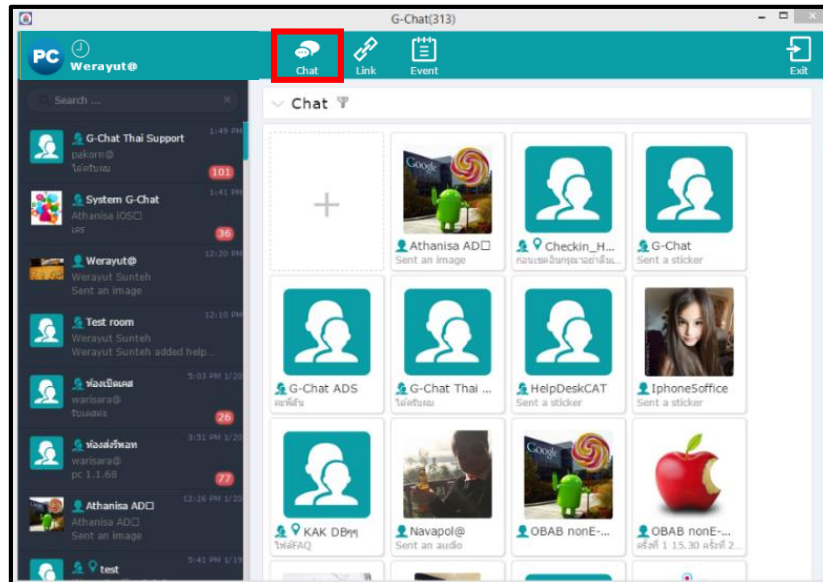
G-Chat(313)

PC Werayut@

Chat
Link
Event
Exit

Search ...

G-Chat Thai Support
1:49 PM
pakorn@
ไม่ตอบเลย
101

System G-Chat
1:41 PM
Athanisa IOS
เลย
36

Werayut@
12:20 PM
Werayut Sunteh
Sent an image

Test room
12:10 PM
Werayut Sunteh
Werayut Sunteh added help...

ห้องเปิดเคส
5:03 PM 1/20
warisara@
รับเคสจ้ะ
26

ห้องส่งรีพอท
3:51 PM 1/20
warisara@
pc 1.1.68
77

Athanisa AD
12:26 PM 1/20
Athanisa AD
Sent an image

test
5:41 PM 1/19

Chat

Athanisa AD
Sent an image

Checkin_H...
ก่อนเชคอินกรุณาอย่าลืม...

G-Chat
Sent a sticker

G-Chat ADS
ตอบนี่ล่ะ

G-Chat Thai ...
ไม่ตอบเลย

HelpDeskCAT
Sent a sticker

IphoneSoffice
Sent a sticker

KAK DBๆๆ
ไฟล์FAQ

Navapol@
Sent an audio

OBAB nonE-...

OBAB nonE-...
ครั้งที่ 1 15.30 ครั้งที่ 2...